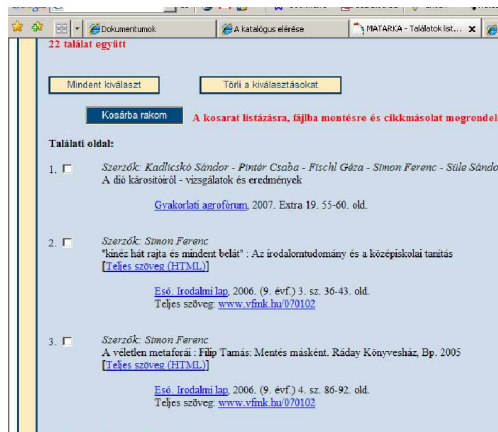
Dokumentumok | A katalógus elérése | MATARKA - Találatok list... ×

22 találat együtt

Mindent kiválaszt | Törli a kiválasztásokat

Kosárba rakom | A kosarat listázásra, fájlba mentésre és cikkmásolat megrendel

Találati oldal:

1. Szerzők: Kadlicskó Sándor - Pintér Csaba - Fischl Géza - Simon Ferenc - Süle Sándo
A dió károsítóiról - vizsgálatok és eredmények

Gyakorlati agrofórum, 2007. Extra 19. 55-60. old.

2. Szerzők: Simon Ferenc
"kinéz hát rajta és mindent belát" : Az irodalomtudomány és a középiskolai tanítás
[Teljes szöveg (HTML)]

Eső. Irodalmi lap, 2006. (9. évf.) 3. sz. 36-43. old.
Teljes szöveg: www.vfmk.hu/070102

3. Szerzők: Simon Ferenc
A véletlen metaforái : Filip Tamás: Mentés másként. Ráday Könyvesház, Bp. 2005
[Teljes szöveg (HTML)]

Eső. Irodalmi lap, 2006. (9. évf.) 4. sz. 86-92. old.
Teljes szöveg: www.vfmk.hu/070102